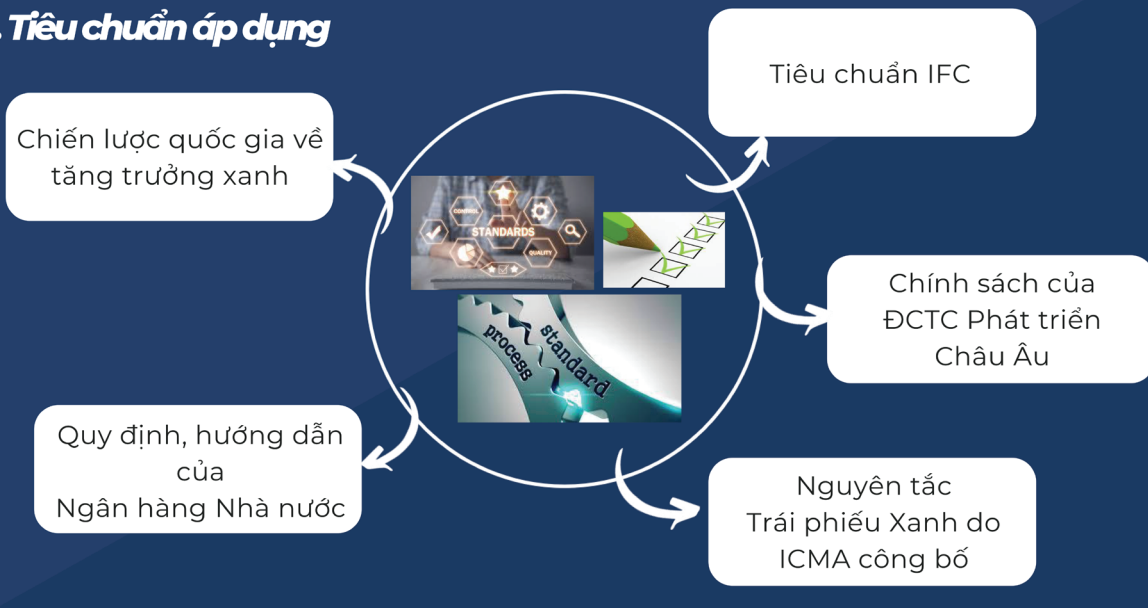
. Tiêu chuẩn áp dụng

Chiến lược quốc gia về tăng trưởng xanh

Tiêu chuẩn IFC

CONTROL

STANDARDS

QUALITY

process

standard

Chính sách của ĐCTC Phát triển Châu Âu

Quy định, hướng dẫn của Ngân hàng Nhà nước

Nguyên tắc Trái phiếu Xanh do ICMA công bố